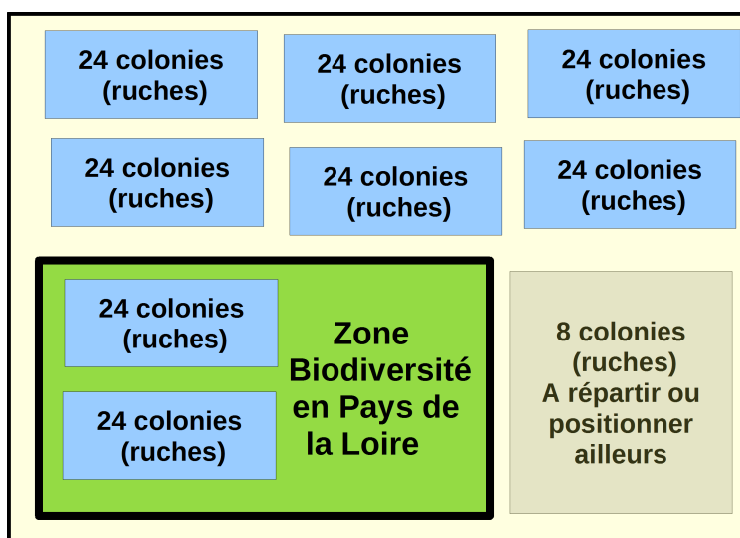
24 colonies (ruches)

24 colonies (ruches)

24 colonies (ruches)

24 colonies (ruches)

24 colonies (ruches)

24 colonies (ruches)

24 colonies (ruches)

24 colonies (ruches)

Zone Biodiversité en Pays de la Loire

8 colonies (ruches) A répartir ou positionner ailleurs